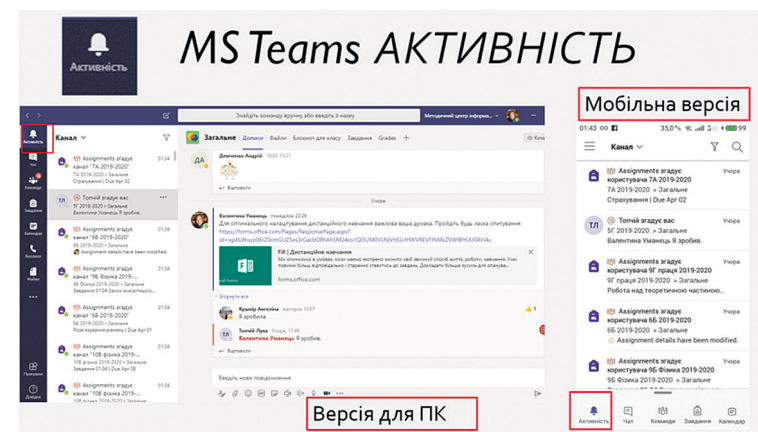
Активність

MS Teams АКТИВНІСТЬ

Мобільна версія

Знайдіть команду вручну або введіть її назву

Методичний центр інформ...

Активність

Канал

Assignments згадує канал "7А 2019-2020" 01:04
7А 2019-2020 > Загальне
Страхування | Due Apr 02

Томчій згадує вас 01:04
5Г 2019-2020 > Загальне
Валентина Уманець Я зробила.

Assignments згадує канал "6Б 2019-2020" 01:04
Assignment details have been modified.

Assignments згадує канал "9Б Фізика 2019-..." 01:04

Assignments згадує канал "6Б 2019-2020" 01:04
Due Apr 01

Assignments згадує канал "10Б фізика 2019-..." 01:04
10Б фізика 2019-2020 > Загальне

Assignments згадує канал "10Б фізика 2019-..." 01:04

Загальне Дописи Файли Блокнот для класу Завдання Grades +

Демченко Андрій 18.03 15:21

Відповісти

Учора

Валентина Уманець понеділок 22:26
Для оптимального налаштування дистанційного навчання важлива ваша думка. Пройдіть будь ласка опитування
https://forms.office.com/Pages/ResponsePage.aspx?

Fill | Дистанційне навчання
forms.office.com

Згорнути все

Кушнір Ангеліна вівторок 13:07
Я зробила

Томчій Лука Учора, 21:06
Валентина Уманець Я зробив.

Відповісти

Введіть нове повідомлення

Версія для ПК

01:43 35,0% 99

Канал

Assignments згадує користувача 7А 2019-2020 Учора
7А 2019-2020 > Загальне
Страхування | Due Apr 02

Томчій згадує вас Учора
5Г 2019-2020 > Загальне
Валентина Уманець Я зробив.

Assignments згадує користувача 9Г праця 2019-2020 Учора
9Г праця 2019-2020 > Загальне
Робота над теоретичною частиною...

Assignments згадує користувача 6Б 2019-2020 Учора
6Б 2019-2020 > Загальне
Assignment details have been modified.

Assignments згадує користувача 9Б Фізика 2019-2020 Учора
9Б Фізика 2019-2020 > Загальне

Активність Чат Команди Завдання Календар